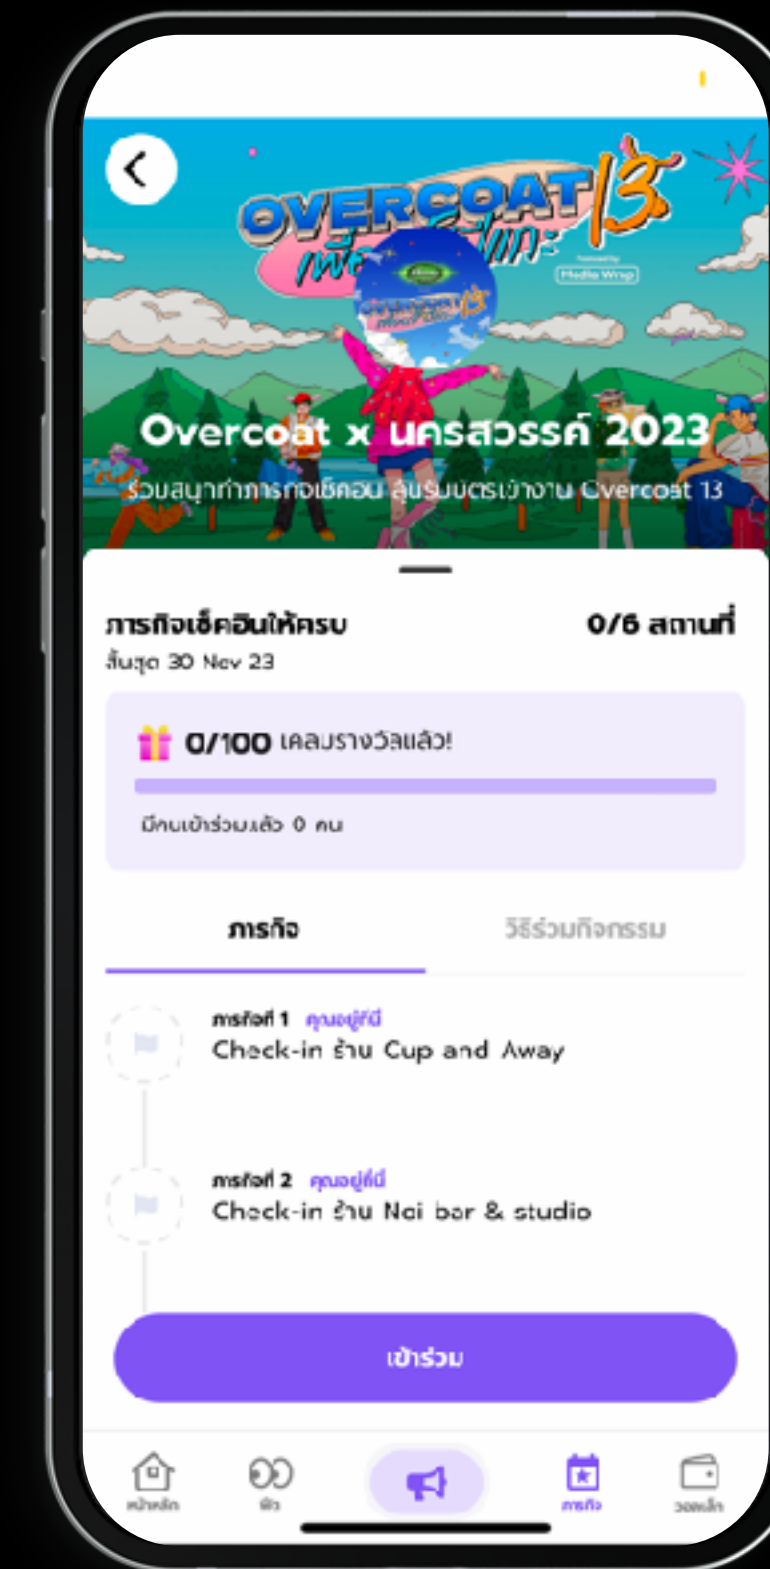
OVERCOAT 13

Overcoat x นครสวรรค์ 2023

ร่วมสนุกทำภารกิจเช็คอิน ลุ้นรับบัตรเข้างาน Overcoat 13

ภารกิจเช็คอินให้ครบ

0/6 สถานที่

สิ้นสุด 30 Nov 23

0/100 เคลมรางวัลแล้ว!

มีคนเข้าร่วมแล้ว 0 คน

ภารกิจ

วิธีร่วมกิจกรรม

ภารกิจที่ 1 คุณอยู่ที่นี่
Check-in ร้าน Cup and Away

ภารกิจที่ 2 คุณอยู่ที่นี่
Check-in ร้าน Nai bar & studio

เข้าร่วม

หน้าหลัก

ฟีด

ภารกิจ

วอลเล็ท